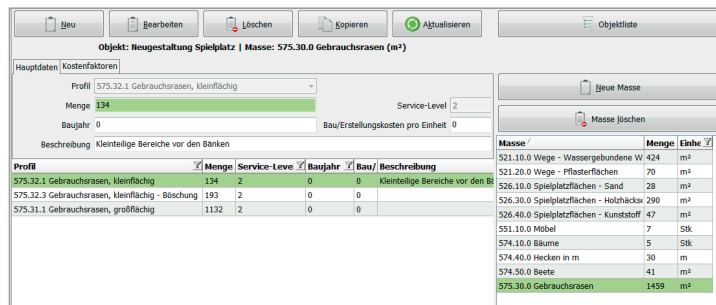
Neu | Bearbeiten | Löschen | Kopieren | Aktualisieren | Objektliste

Objekt: Neugestaltung Spielplatz | Masse: 575.30.0 Gebrauchsrasen (m²)

Hauptdaten | Kostenfaktoren

Profil: 575.32.1 Gebrauchsrasen, kleinflächig

Menge: 134

Service-Level: 2

Baujahr: 0

Bau/Erstellungskosten pro Einheit: 0

Beschreibung: Kleinteilige Bereiche vor den Bänken

| Profil | Menge | Service-Leve | Baujahr | Bau/ | Beschreibung |
|---|---|---|---|---|---|
| 575.32.1 Gebrauchsrasen, kleinflächig | 134 | 2 | 0 | 0 | Kleinteilige Bereiche vor den B |
| 575.32.3 Gebrauchsrasen, kleinflächig - Böschung | 193 | 2 | 0 | 0 | |
| 575.31.1 Gebrauchsrasen, großflächig | 1132 | 2 | 0 | 0 | |

Neue Masse

Masse löschen

| Masse | Menge | Einhe |
|---|---|---|
| 521.10.0 Wege - Wassergebundene W | 424 | m² |
| 521.20.0 Wege - Pflasterflächen | 70 | m² |
| 526.10.0 Spielplatzflächen - Sand | 28 | m² |
| 526.30.0 Spielplatzflächen - Holzhäcks | 290 | m² |
| 526.40.0 Spielplatzflächen - Kunststoff | 47 | m² |
| 551.10.0 Möbel | 7 | Stk |
| 574.10.0 Bäume | 5 | Stk |
| 574.40.0 Hecken in m | 30 | m |
| 574.50.0 Beete | 41 | m² |
| 575.30.0 Gebrauchsrasen | 1459 | m² |